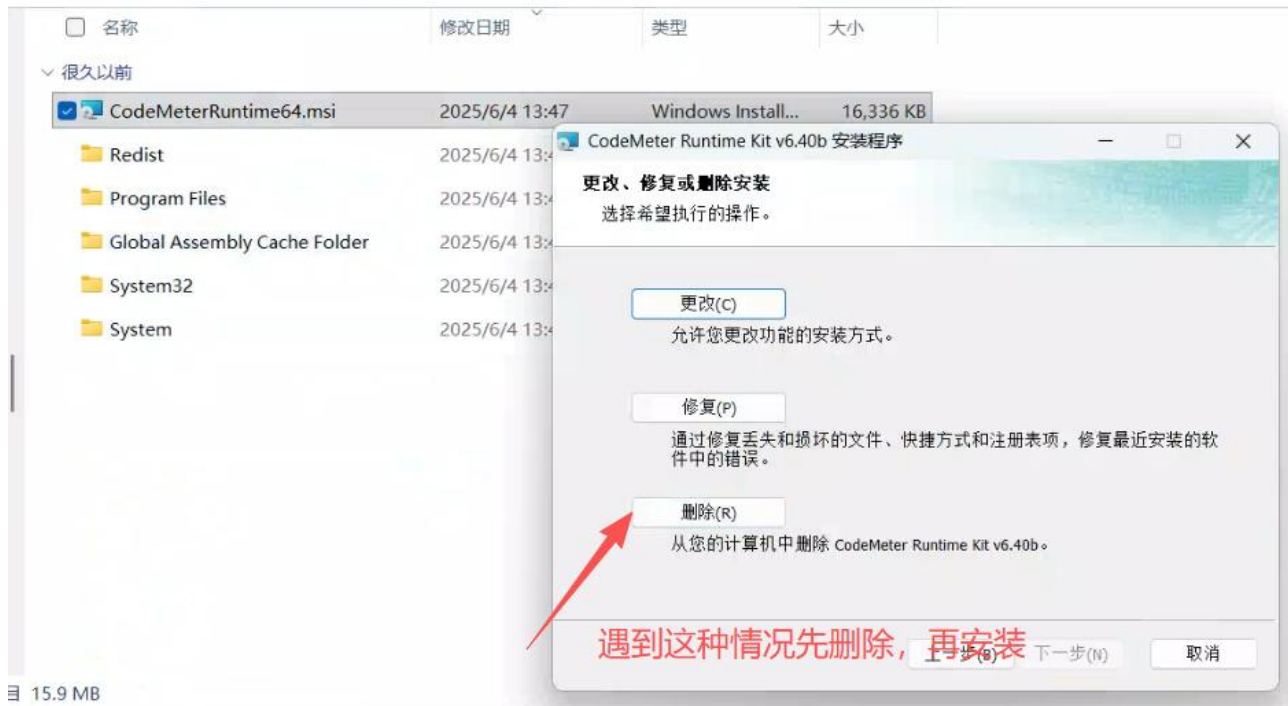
名称 | 修改日期 | 类型 | 大小

很久以前

CodeMeterRuntime64.msi 2025/6/4 13:47 Windows Install... 16,336 KB

Redist 2025/6/4 13:4

Program Files 2025/6/4 13:4

Global Assembly Cache Folder 2025/6/4 13:4

System32 2025/6/4 13:4

System 2025/6/4 13:4

CodeMeter Runtime Kit v6.40b 安装程序

更改、修复或删除安装

选择希望执行的操作。

更改(C)

允许您更改功能的安装方式。

修复(P)

通过修复丢失和损坏的文件、快捷方式和注册表项，修复最近安装的软件中的错误。

删除(R)

从您的计算机中删除 CodeMeter Runtime Kit v6.40b。

遇到这种情况先删除，再安装

上一步(B) 下一步(N) 取消

目 15.9 MB